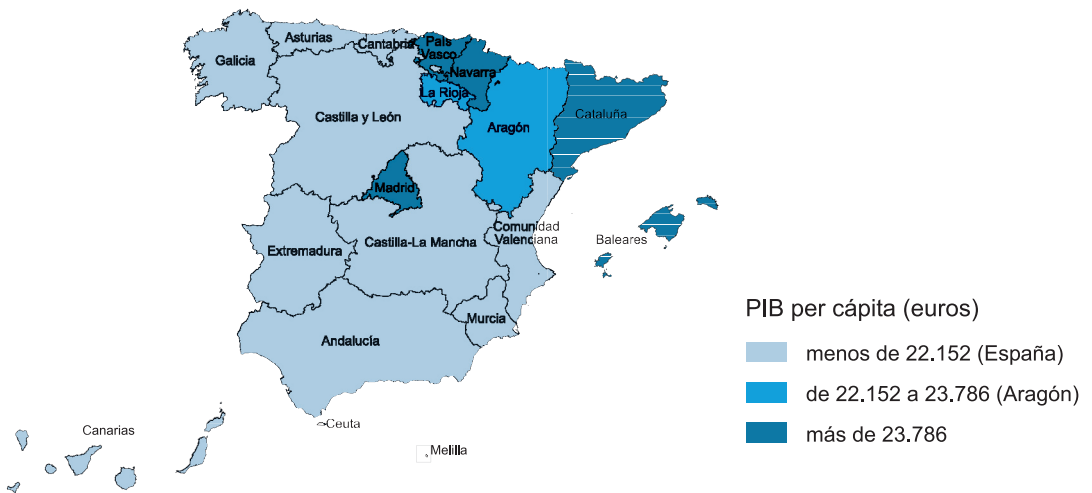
Galicia
Asturias
Cantabria
País Vasco
Navarra
La Rioja
Castilla y León
Aragón
Cataluña
Madrid
Comunidad Valenciana
Baleares
Extremadura
Castilla-La Mancha
Murcia
Andalucía
Canarias
Ceuta
Melilla

PIB per cápita (euros)
menos de 22.152 (España)
de 22.152 a 23.786 (Aragón)
más de 23.786